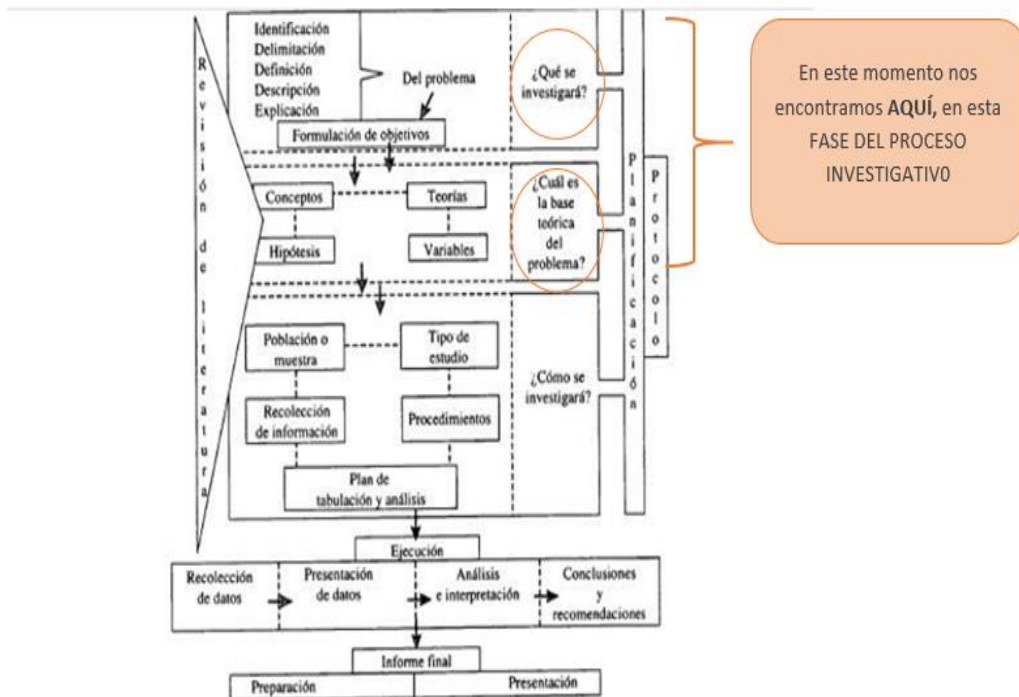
Revisión de literatura

Identificación
Delimitación
Definición
Descripción
Explicación

Del problema

Formulación de objetivos

¿Qué se investigará?

Conceptos

Teorías

Hipótesis

Variables

¿Cuál es la base teórica del problema?

Población o muestra

Tipo de estudio

Recolección de información

Procedimientos

Plan de tabulación y análisis

¿Cómo se investigará?

Planificación

Protocolo

En este momento nos encontramos **AQUÍ,** en esta FASE DEL PROCESO INVESTIGATIV0

Ejecución

| Recolección de datos | Presentación de datos | Análisis e interpretación | Conclusiones y recomendaciones |
|---|---|---|---|

Informe final

| Preparación | Presentación |
|---|---|